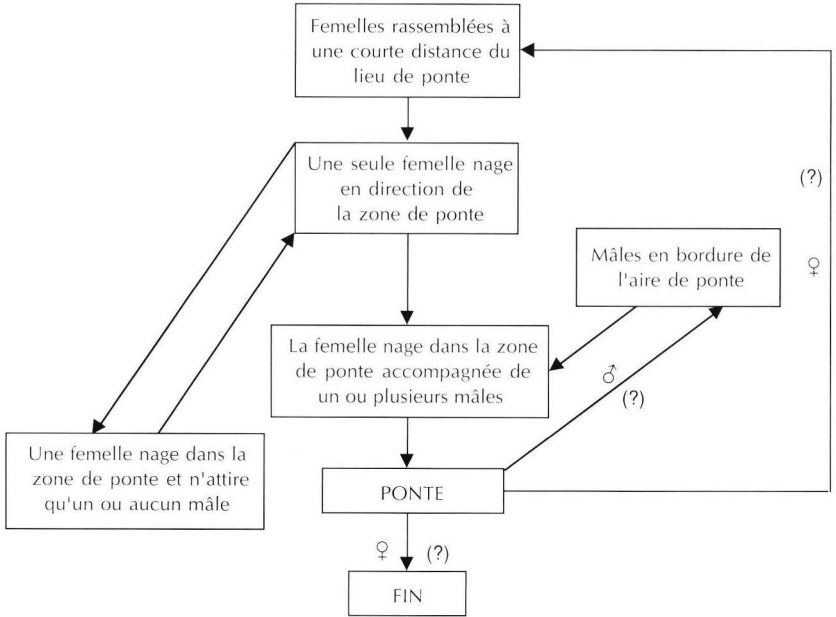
Femelles rassemblées à une courte distance du lieu de ponte

Une seule femelle nage en direction de la zone de ponte

(?)

♀

Mâles en bordure de l'aire de ponte

La femelle nage dans la zone de ponte accompagnée de un ou plusieurs mâles

♂

(?)

Une femelle nage dans la zone de ponte et n'attire qu'un ou aucun mâle

PONTE

♀

(?)

FIN